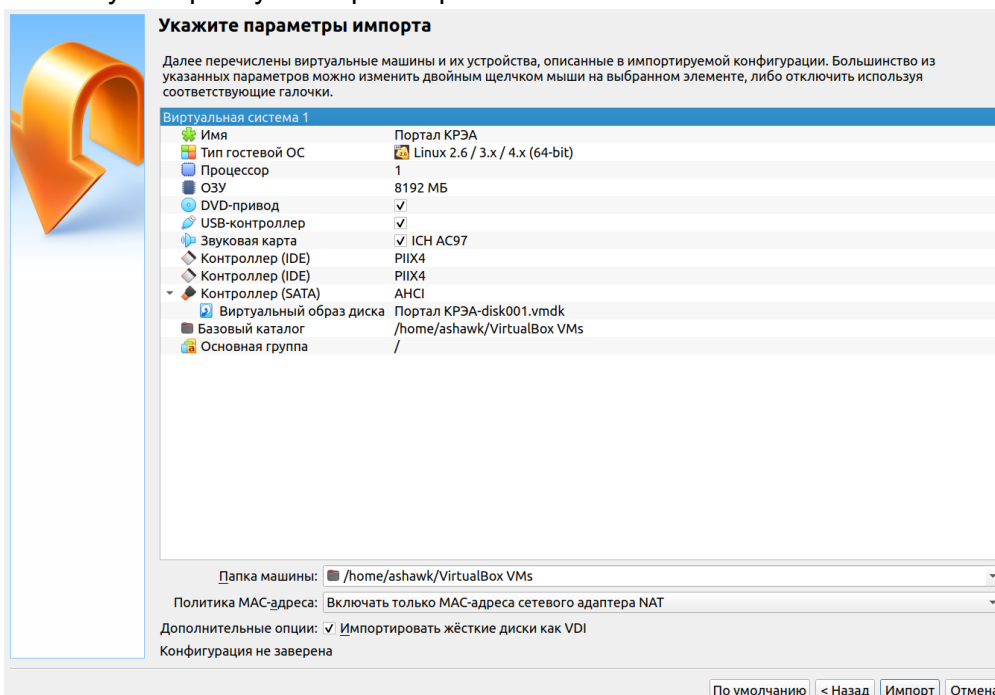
Укажите параметры импорта

Далее перечислены виртуальные машины и их устройства, описанные в импортируемой конфигурации. Большинство из указанных параметров можно изменить двойным щелчком мыши на выбранном элементе, либо отключить используя соответствующие галочки.

| | |
|---|---|
| Виртуальная система 1 | |
| Имя | Портал КРЭА |
| Тип гостевой ОС | Linux 2.6 / 3.x / 4.x (64-bit) |
| Процессор | 1 |
| ОЗУ | 8192 МБ |
| DVD-привод | ✓ |
| USB-контроллер | ✓ |
| Звуковая карта | ✓ ICH AC97 |
| Контроллер (IDE) | PIIX4 |
| Контроллер (IDE) | PIIX4 |
| Контроллер (SATA) | AHCI |
| Виртуальный образ диска | Портал КРЭА-disk001.vmdk |
| Базовый каталог | /home/ashawk/VirtualBox VMs |
| Основная группа | / |

Папка машины: /home/ashawk/VirtualBox VMs
Политика MAC-адреса: Включать только MAC-адреса сетевого адаптера NAT
Дополнительные опции: ✓ Импортировать жёсткие диски как VDI
Конфигурация не заверена

По умолчанию | < Назад | Импорт | Отмена